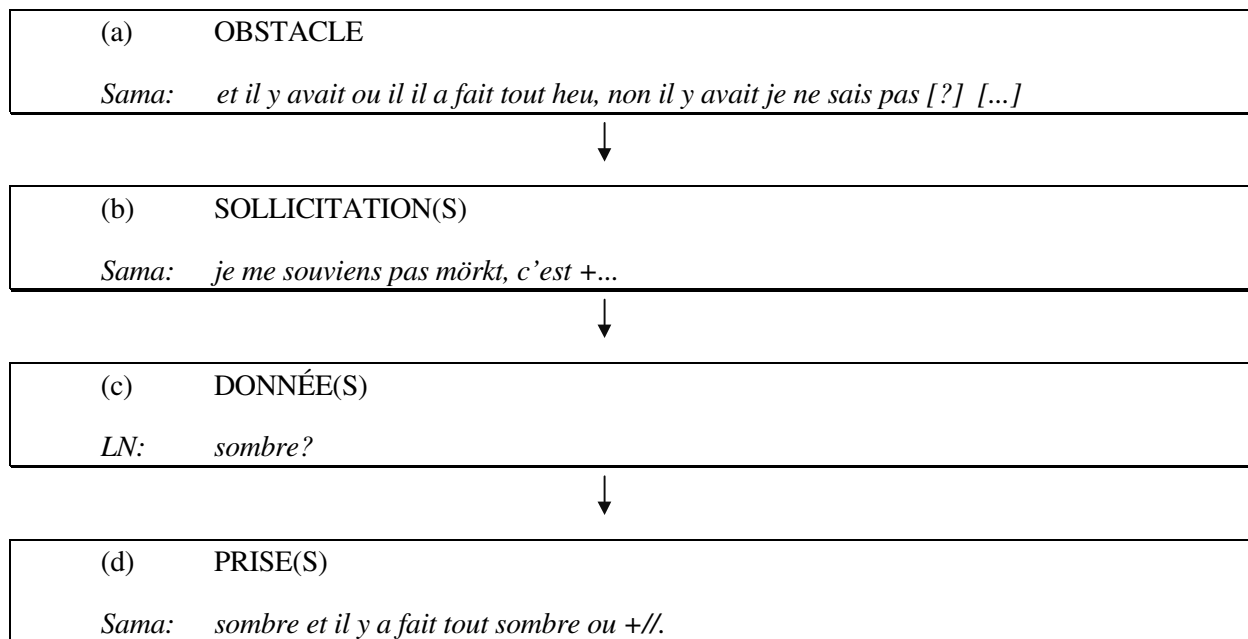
(a) OBSTACLE

*Sama:* *et il y avait ou il il a fait tout heu, non il y avait je ne sais pas [?] [...]*

(b) SOLLICITATION(S)

*Sama:* *je me souviens pas mörkt, c'est +...*

(c) DONNÉE(S)

*LN:* *sombre?*

(d) PRISE(S)

*Sama:* *sombre et il y a fait tout sombre ou +//.*